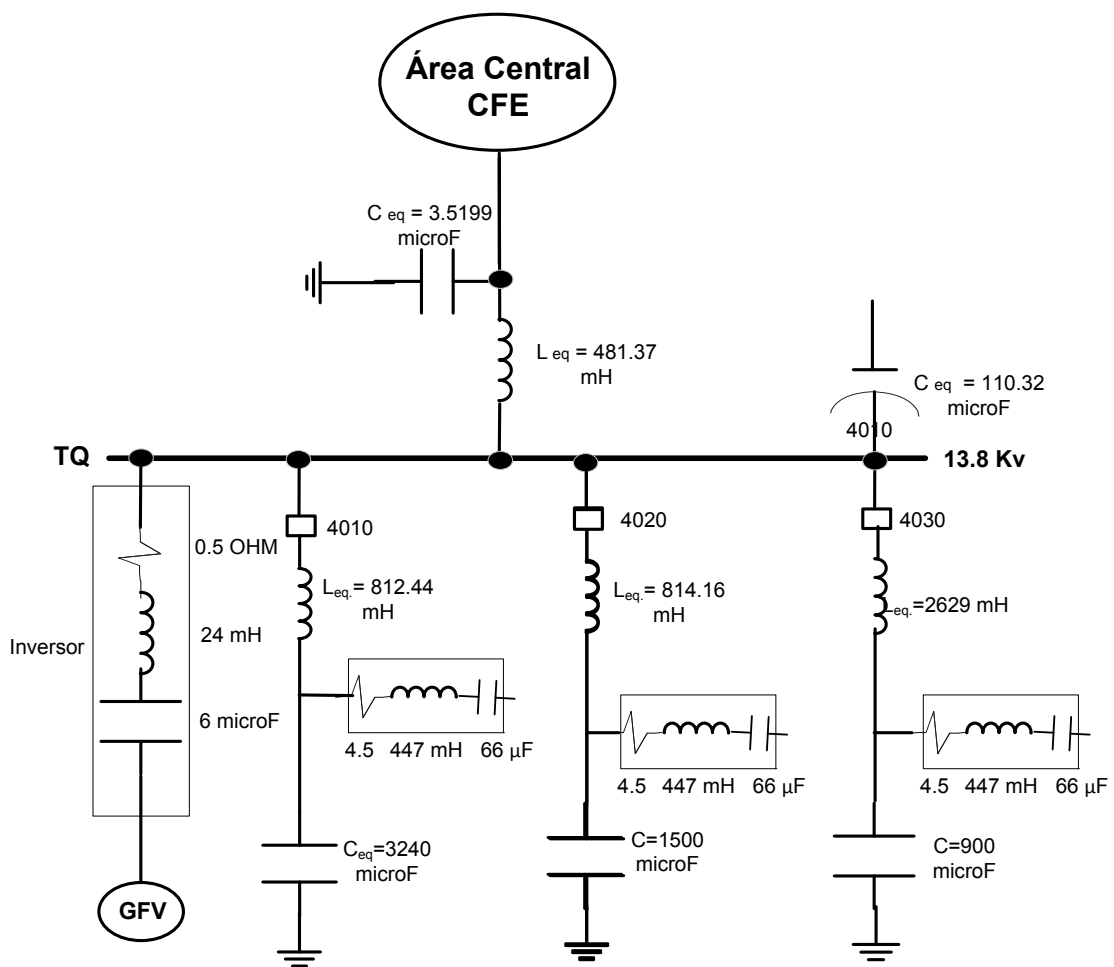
Área Central CFE

C eq = 3.5199 microF

L eq = 481.37 mH

C eq = 110.32 microF

4010

TQ

13.8 Kv

4010

4020

4030

0.5 OHM

$L_{eq.}$= 812.44 mH

$L_{eq.}$= 814.16 mH

$_{eq.}$=2629 mH

Inversor

24 mH

6 microF

4.5 447 mH 66 µF

4.5 447 mH 66 µF

4.5 447 mH 66 µF

$C_{eq}$=3240 microF

C=1500 microF

C=900 microF

GFV